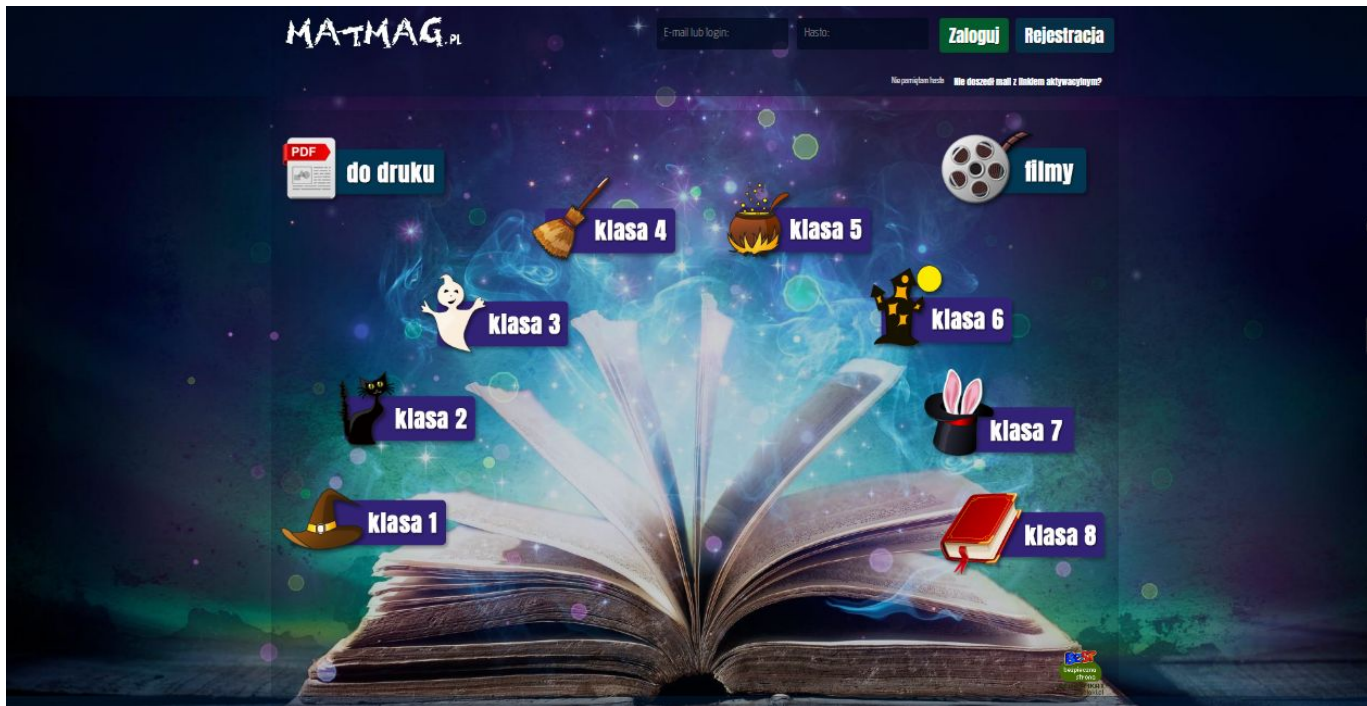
MATMAG.PL

E-mail lub login:

Hasło:

Zaloguj

Rejestracja

Nie pamiętam hasła

Nie doszedł mail z linkiem aktywacyjnym?

PDF

do druku

filmy

klasa 4

klasa 5

klasa 3

klasa 6

klasa 2

klasa 7

klasa 1

klasa 8

Bezpieczna strona